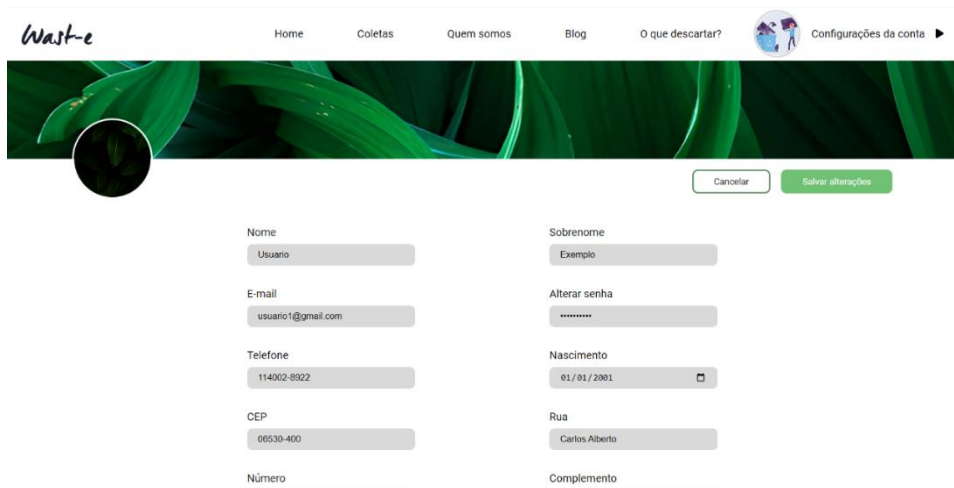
Wast-e

Home Coletas Quem somos Blog O que descartar? Configurações da conta ▶

Cancelar Salvar alterações

Nome
Usuario

Sobrenome
Exemplo

E-mail
usuario1@gmail.com

Alterar senha
••••••••••

Telefone
114002-8922

Nascimento
01/01/2001

CEP
06530-400

Rua
Carlos Alberto

Número

Complemento